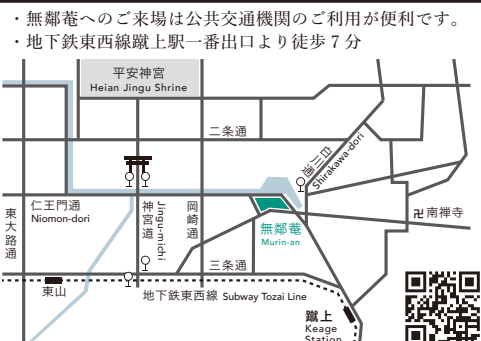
・無鄰菴へのご来場は公共交通機関のご利用が便利です。
・地下鉄東西線蹴上駅一番出口より徒歩７分

平安神宮
Heian Jingu Shrine

二条通

白川通
Shirakawa-dori

仁王門通
Niomon-dori

東大路通

神宮道
Jingu-michi

岡崎通

無鄰菴
Murin-an

南禅寺

三条通

東山

地下鉄東西線 Subway Tozai Line

蹴上
Keage
Station